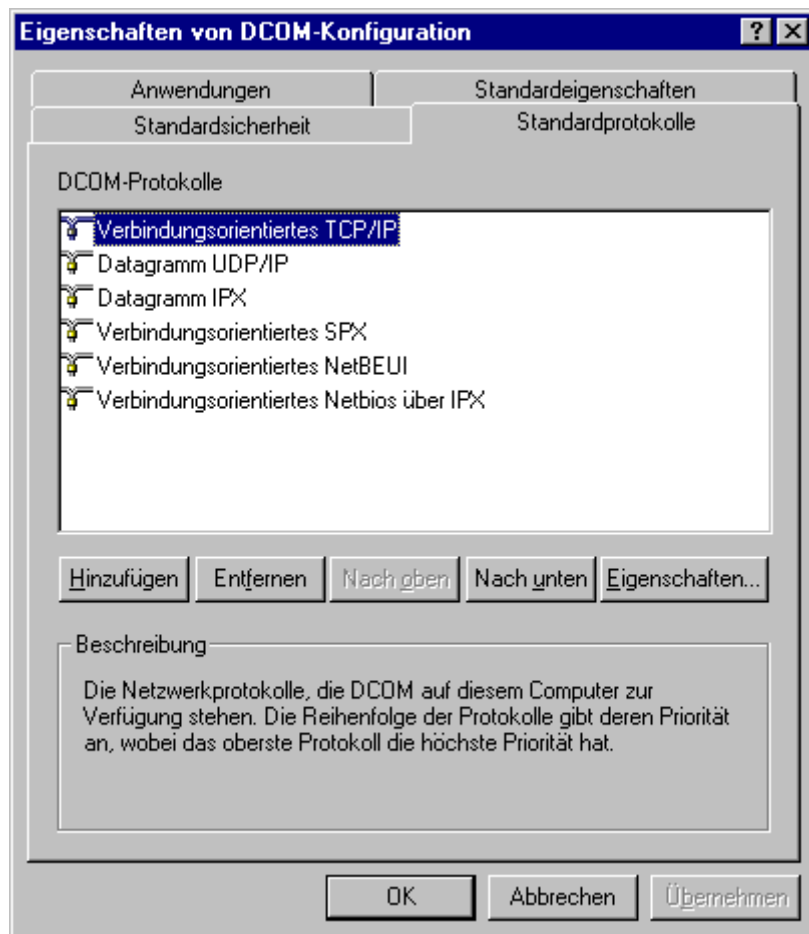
Eigenschaften von DCOM-Konfiguration

?

Anwendungen

Standardeigenschaften

Standardsicherheit

Standardprotokolle

DCOM-Protokolle

Verbindungsorientiertes TCP/IP
Datagramm UDP/IP
Datagramm IPX
Verbindungsorientiertes SPX
Verbindungsorientiertes NetBEUI
Verbindungsorientiertes Netbios über IPX

Hinzufügen

Entfernen

Nach oben

Nach unten

Eigenschaften...

Beschreibung

Die Netzwerkprotokolle, die DCOM auf diesem Computer zur Verfügung stehen. Die Reihenfolge der Protokolle gibt deren Priorität an, wobei das oberste Protokoll die höchste Priorität hat.

OK

Abbrechen

Übernehmen